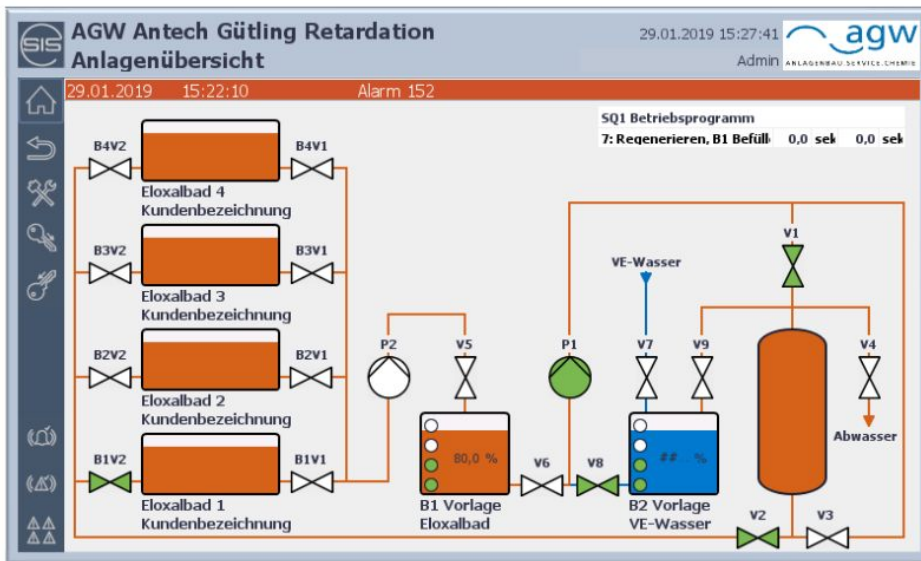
SIS AGW Antech Gütling Retardation
Anlagenübersicht

29.01.2019 15:27:41
Admin

agw
ANLAGENBAU.SERVICE.CHEMIE

29.01.2019 15:22:10 Alarm 152

SQ1 Betriebsprogramm
7: Regenerieren, B1 Befüll 0,0 sek 0,0 sek

B4V2 B4V1
Eloxalbad 4
Kundenbezeichnung

B3V2 B3V1
Eloxalbad 3
Kundenbezeichnung

B2V2 B2V1
Eloxalbad 2
Kundenbezeichnung

B1V2 B1V1
Eloxalbad 1
Kundenbezeichnung

P2 V5
80,0 %
B1 Vorlage
Eloxalbad

V6 V8

P1
VE-Wasser
V7 V9
## %
B2 Vorlage
VE-Wasser

V1
V4
Abwasser
V2 V3